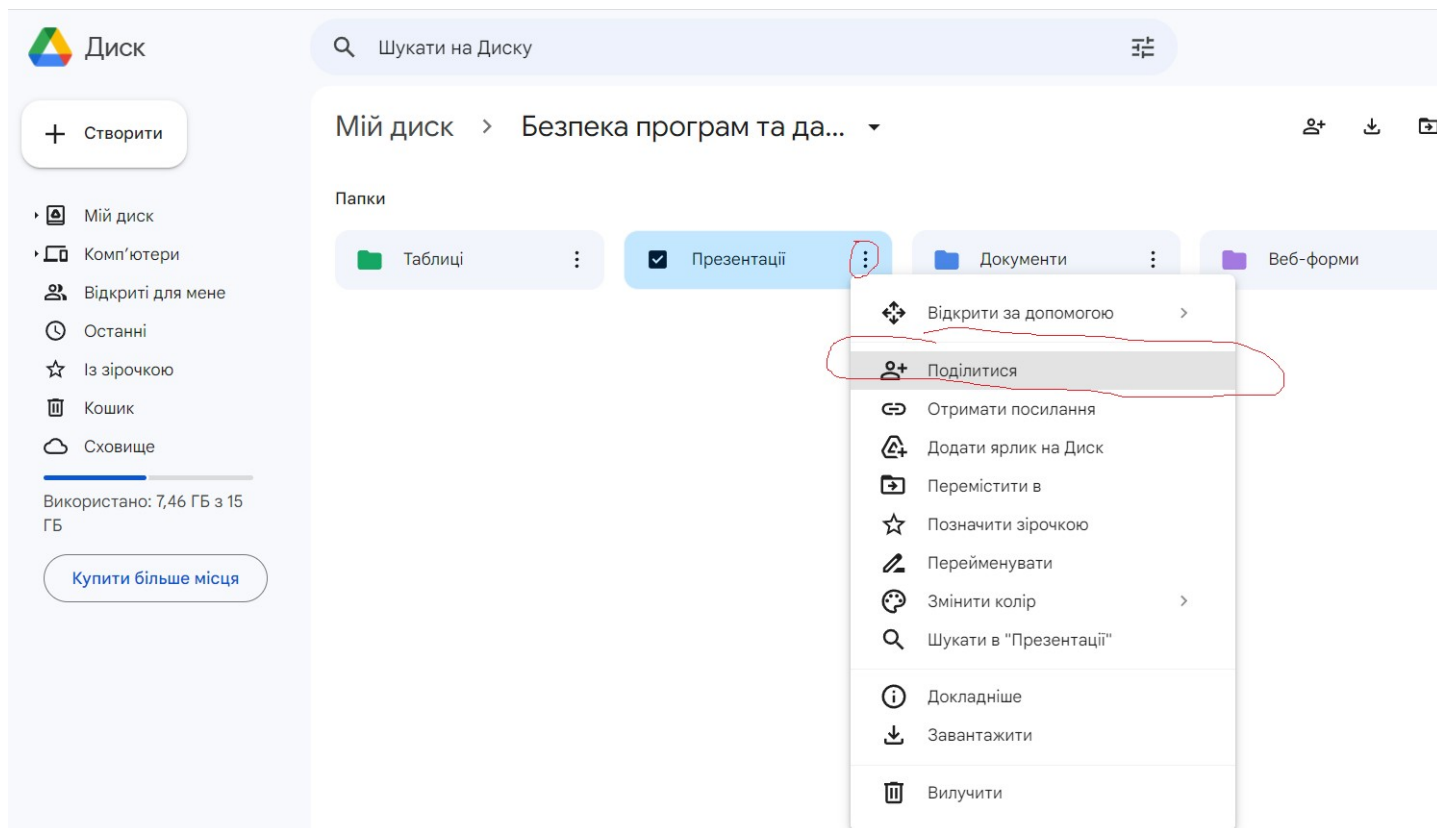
Диск

Шукати на Диску

Створити

Мій диск
Комп'ютери
Відкриті для мене
Останні
Із зірочкою
Кошик
Сховище

Використано: 7,46 ГБ з 15 ГБ

Купити більше місця

Мій диск > Безпека програм та да...

Папки

Таблиці
Презентації
Документи
Веб-форми

Відкрити за допомогою
Поділитися
Отримати посилання
Додати ярлик на Диск
Перемістити в
Позначити зірочкою
Перейменувати
Змінити колір
Шукати в "Презентації"
Докладніше
Завантажити
Вилучити